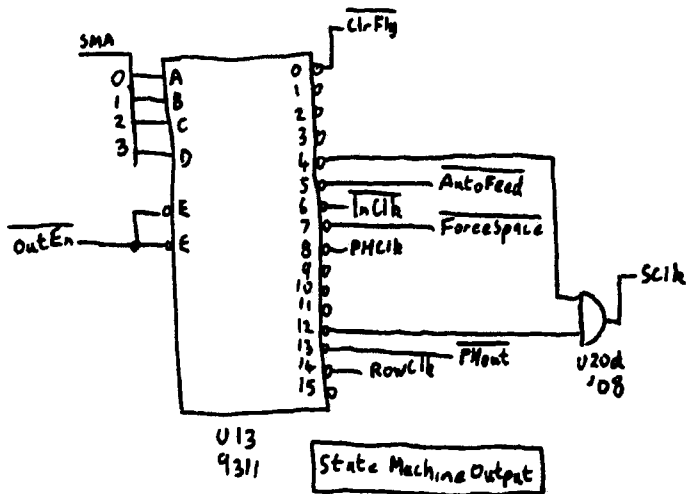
$\overline{ClrFlg}$

SMA

0
1
2
3

A
B
C
D

E
E

$\overline{OutEn}$

0
1
2
3
4
5
6
7
8
9
10
11
12
13
14
15

$\overline{AutoFeed}$
$\overline{InClk}$
$\overline{ForceSpace}$
PHClk
$\overline{PHout}$
RowClk

SClk

U20d
'08

U13
9311

State Machine Output